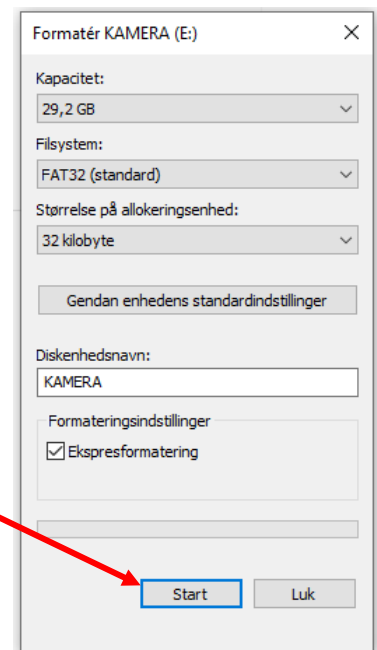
Formatér KAMERA (E:)

×

Kapacitet:

29,2 GB

Filsystem:

FAT32 (standard)

Størrelse på allokeringsenhed:

32 kilobyte

Gendan enhedens standardindstillinger

Diskenhedsnavn:

KAMERA

Formateringsindstillinger

Ekspresformatering

Start

Luk